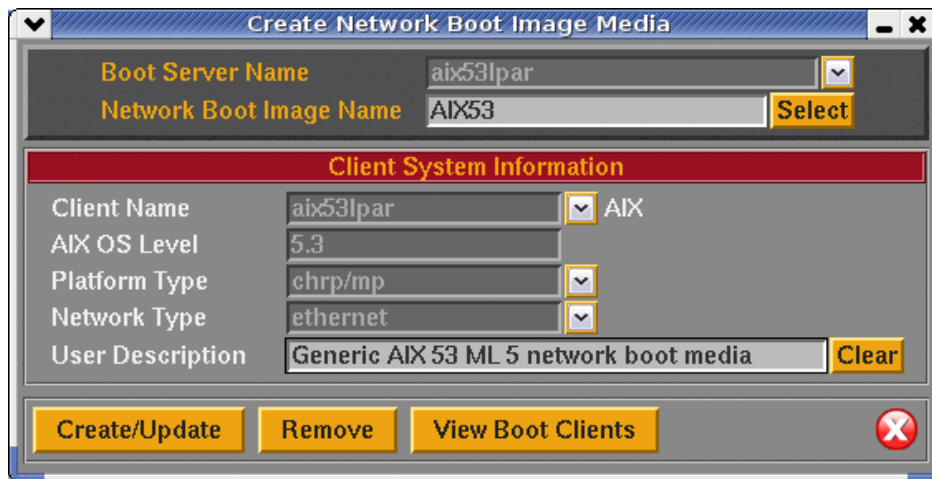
Create Network Boot Image Media

Boot Server Name aix53lpar
Network Boot Image Name AIX53 Select

Client System Information

Client Name aix53lpar AIX
AIX OS Level 5.3
Platform Type chrp/mp
Network Type ethernet
User Description Generic AIX 53 ML 5 network boot media Clear

Create/Update Remove View Boot Clients